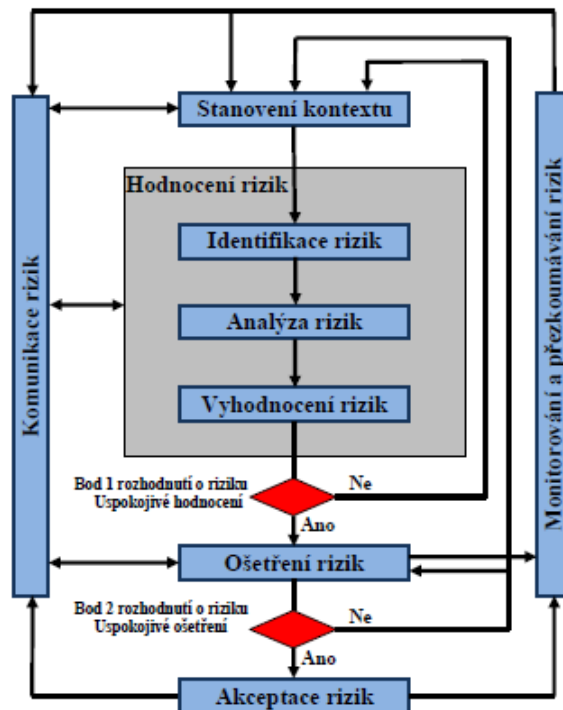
Komunikace rizik

Stanovení kontextu

Hodnocení rizik

Identifikace rizik

Analýza rizik

Vyhodnocení rizik

Bod 1 rozhodnutí o riziku
Uspokojivé hodnocení

Ne

Ano

Ošetření rizik

Bod 2 rozhodnutí o riziku
Uspokojivé ošetření

Ne

Ano

Akceptace rizik

Monitorování a přezkoumávání rizik